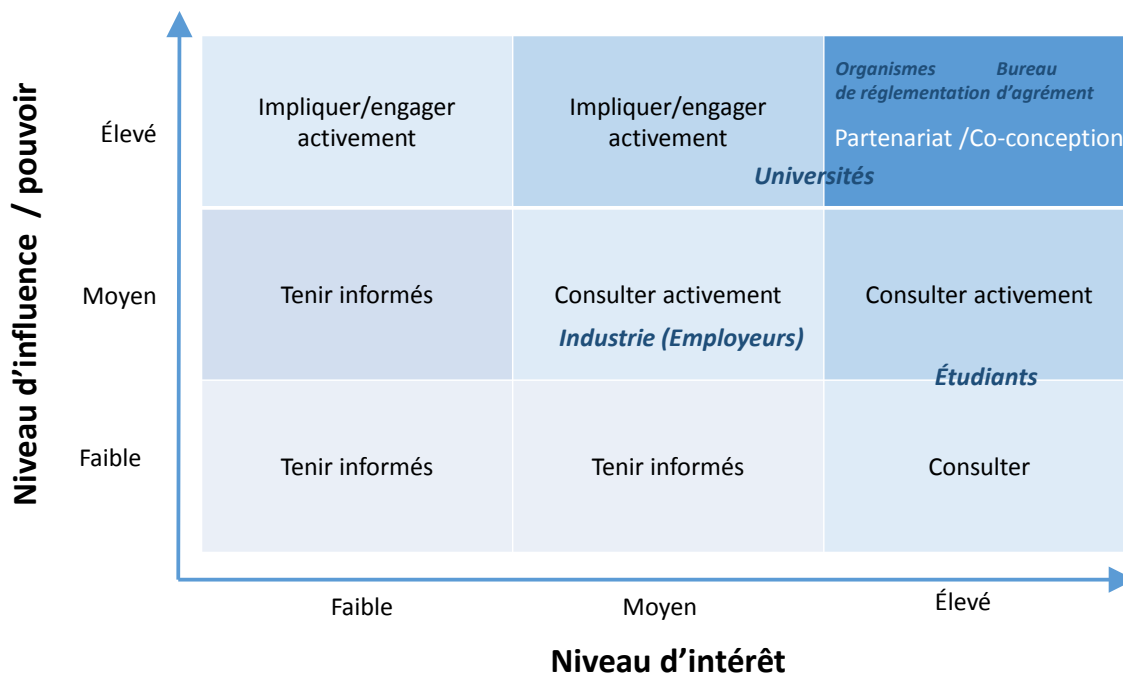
Niveau d'influence / pouvoir

| | | | |
|---|---|---|---|
| Élevé | Impliquer/engager activement | Impliquer/engager activement | Organismes de réglementation Bureau d'agrément<br>Partenariat /Co-conception |
| | | Universités | |
| Moyen | Tenir informés | Consulter activement<br>Industrie (Employeurs) | Consulter activement |
| | | | Étudiants |
| Faible | Tenir informés | Tenir informés | Consulter |
| | Faible | Moyen | Élevé |

Niveau d'intérêt